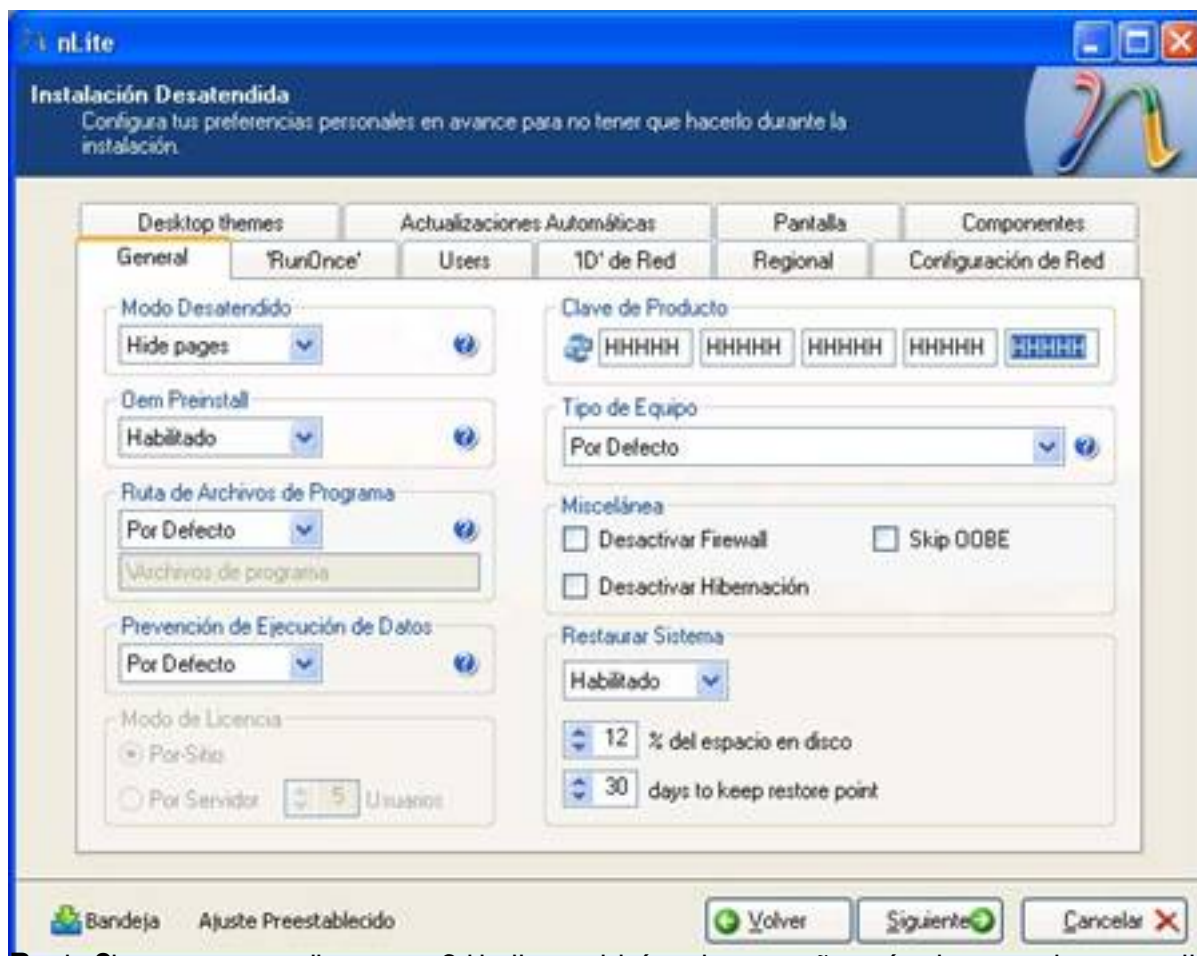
nLite

Instalación Desatendida
Configura tus preferencias personales en avance para no tener que hacerlo durante la instalación.

Desktop themes | Actualizaciones Automáticas | Pantalla | Componentes
General | 'RunOnce' | Users | 'ID' de Red | Regional | Configuración de Red

Modo Desatendido
Hide pages

Oem Preinstall
Habilitado

Ruta de Archivos de Programa
Por Defecto
\Archivos de programa

Prevención de Ejecución de Datos
Por Defecto

Modo de Licencia
Por-Sitio
Por Servidor 5 Usuarios

Clave de Producto
HHHHH HHHHH HHHHH HHHHH HHHHH

Tipo de Equipo
Por Defecto

Miscelánea
Desactivar Firewall
Skip OOBE
Desactivar Hibernación

Restaurar Sistema
Habilitado
12 % del espacio en disco
30 days to keep restore point

Bandeja Ajuste Preestablecido
Volver Siguiente Cancelar
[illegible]